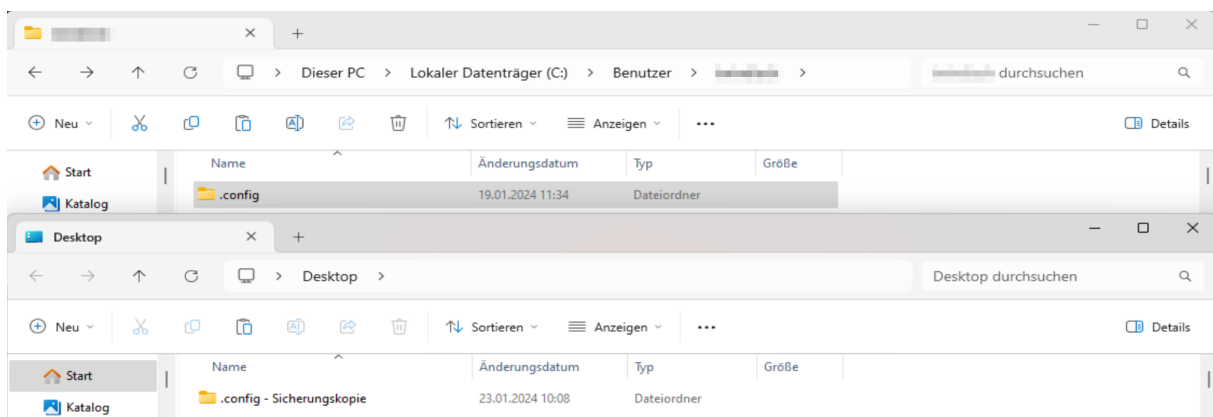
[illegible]

Dieser PC > Lokaler Datenträger (C:) > Benutzer > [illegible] >

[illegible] durchsuchen

Neu

Sortieren

Anzeigen

...

Details

Start

Katalog

| Name | Änderungsdatum | Typ | Größe |
|---|---|---|---|
| .config | 19.01.2024 11:34 | Dateiordner | |

Desktop

Desktop >

Desktop durchsuchen

Neu

Sortieren

Anzeigen

...

Details

Start

Katalog

| Name | Änderungsdatum | Typ | Größe |
|---|---|---|---|
| .config - Sicherungskopie | 23.01.2024 10:08 | Dateiordner | |